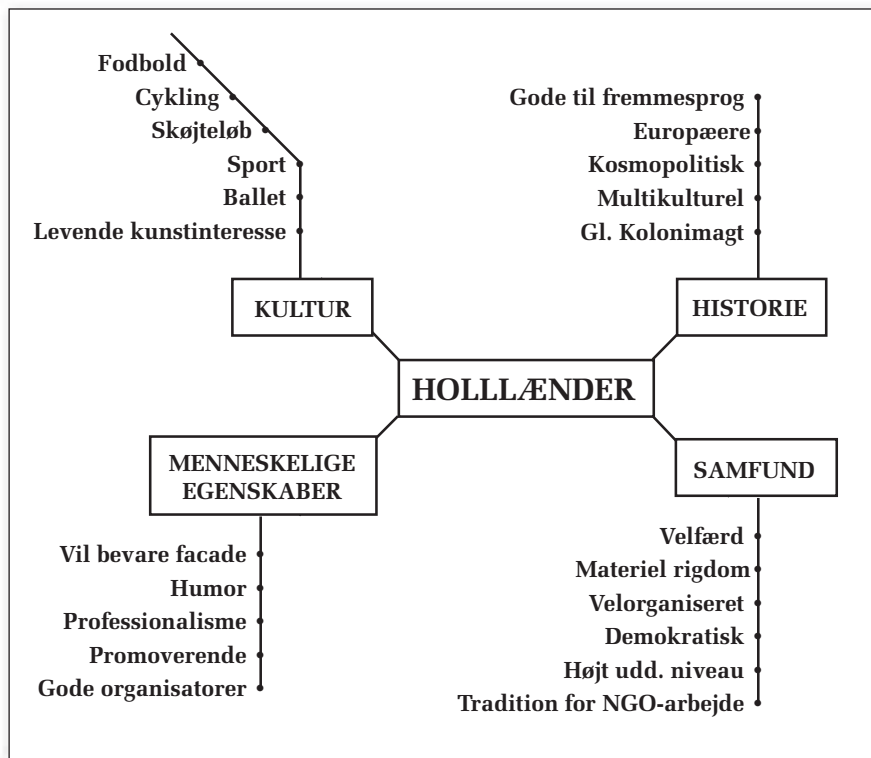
Fodbold
Cykling
Skøjteløb
Sport
Ballet
Levende kunstinteresse

KULTUR

Gode til fremmesprog
Europæere
Kosmopolitisk
Multikulturel
Gl. Kolonimagt

HISTORIE

HOLLLÆNDER

MENNESKELIGE EGENSKABER

Vil bevare facade
Humor
Professionalisme
Promoverende
Gode organisatorer

SAMFUND

Velfærd
Materiel rigdom
Velorganiseret
Demokratisk
Højt udd. niveau
Tradition for NGO-arbejde